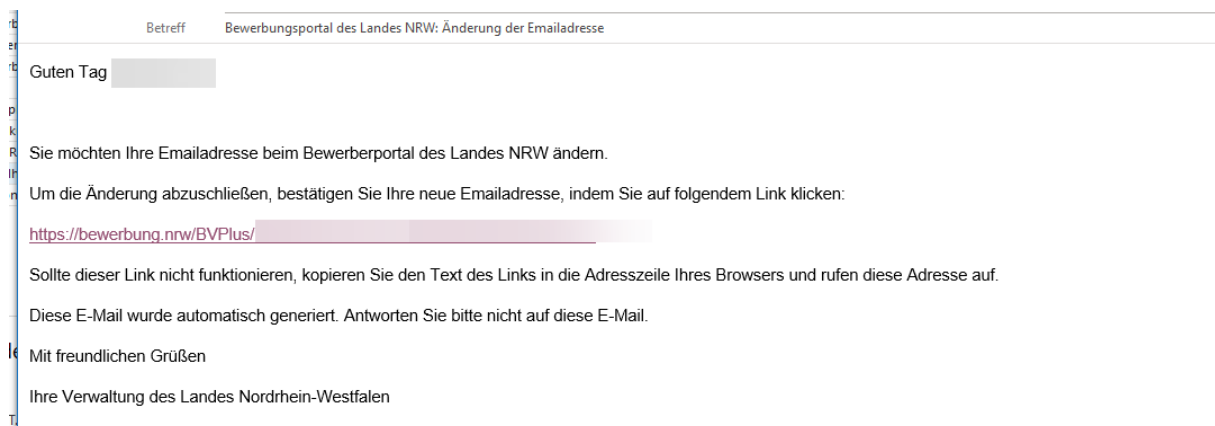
Betreff Bewerbungsportal des Landes NRW: Änderung der Emailadresse

Guten Tag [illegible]

Sie möchten Ihre Emailadresse beim Bewerberportal des Landes NRW ändern.

Um die Änderung abzuschließen, bestätigen Sie Ihre neue Emailadresse, indem Sie auf folgendem Link klicken:

https://bewerbung.nrw/BVPlus/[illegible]

Sollte dieser Link nicht funktionieren, kopieren Sie den Text des Links in die Adresszeile Ihres Browsers und rufen diese Adresse auf.

Diese E-Mail wurde automatisch generiert. Antworten Sie bitte nicht auf diese E-Mail.

Mit freundlichen Grüßen

Ihre Verwaltung des Landes Nordrhein-Westfalen